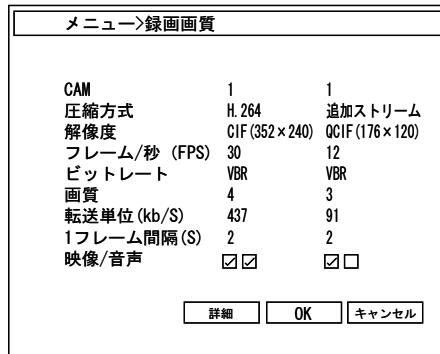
メニュー>録画画質

| | | |
|---|---|---|
| CAM | 1 | 1 |
| 圧縮方式 | H.264 | 追加ストリーム |
| 解像度 | CIF(352×240) | QCIF(176×120) |
| フレーム/秒 (FPS) | 30 | 12 |
| ビットレート | VBR | VBR |
| 画質 | 4 | 3 |
| 転送単位(kb/S) | 437 | 91 |
| 1フレーム間隔(S) | 2 | 2 |
| 映像/音声 | ☑☑ | ☑☐ |

詳細 OK キャンセル